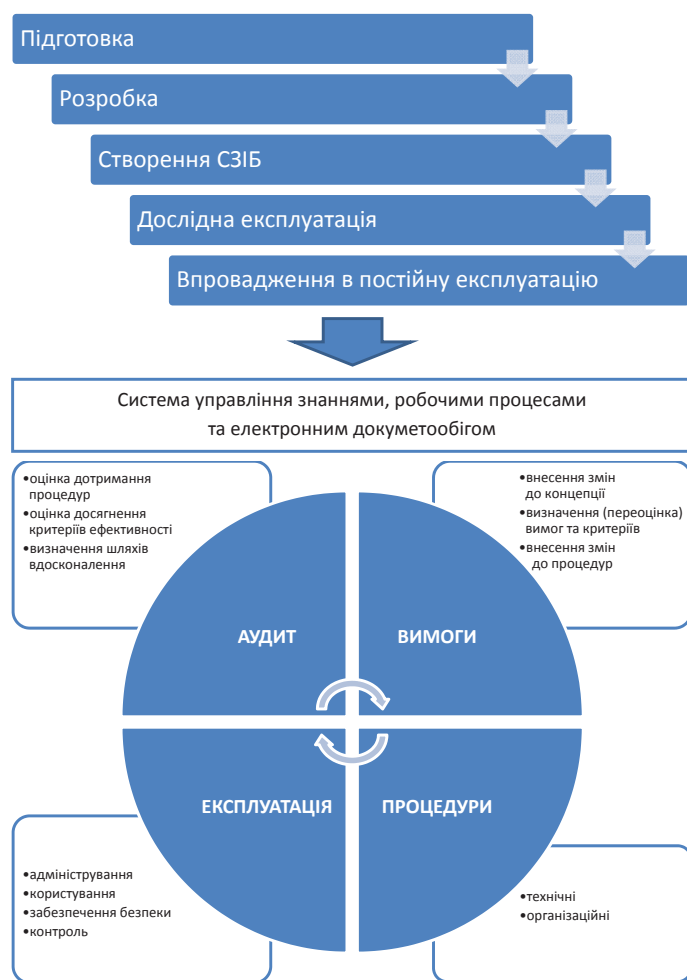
Підготовка

Розробка

Створення СЗІБ

Дослідна експлуатація

Впровадження в постійну експлуатацію

Система управління знаннями, робочими процесами та електронним докуметообігом

•оцінка дотримання процедур
•оцінка досягнення критеріїв ефективності
•визначення шляхів вдосконалення

•внесення змін до концепції
•визначення (переоцінка) вимог та критеріїв
•внесення змін до процедур

АУДИТ

ВИМОГИ

ЕКСПЛУАТАЦІЯ

ПРОЦЕДУРИ

•адміністрування
•користування
•забезпечення безпеки
•контроль

•технічні
•організаційні